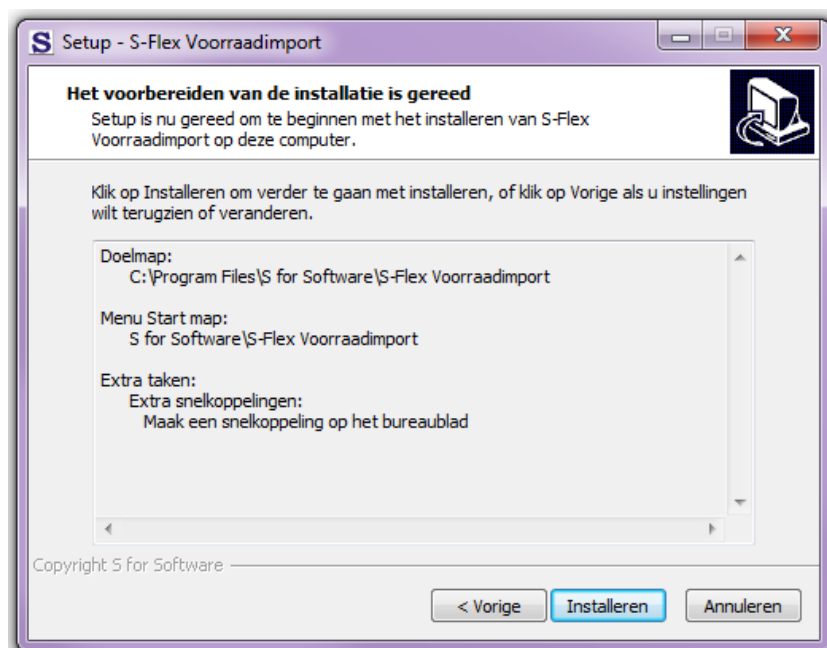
S Setup - S-Flex Voorraadimport

Het voorbereiden van de installatie is gereed

Setup is nu gereed om te beginnen met het installeren van S-Flex Voorraadimport op deze computer.

Klik op Installeren om verder te gaan met installeren, of klik op Vorige als u instellingen wilt terugzien of veranderen.

Doelmap:
C:\Program Files\S for Software\S-Flex Voorraadimport

Menu Start map:
S for Software\S-Flex Voorraadimport

Extra taken:
Extra snelkoppelingen:
Maak een snelkoppeling op het bureaublad

Copyright S for Software

< Vorige | Installeren | Annuleren